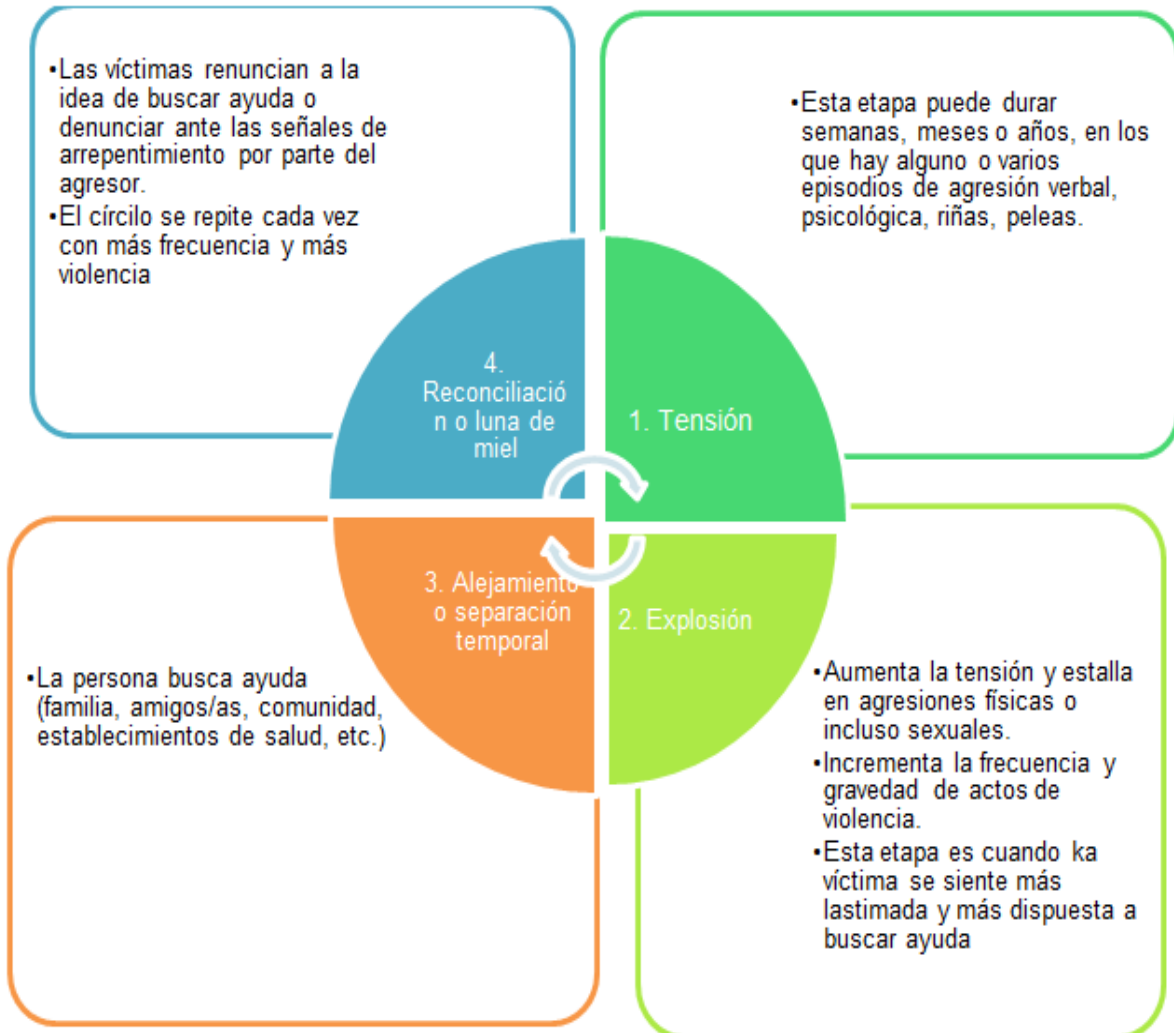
•Las víctimas renuncian a la idea de buscar ayuda o denunciar ante las señales de arrepentimiento por parte del agresor.
•El círculo se repite cada vez con más frecuencia y más violencia

•Esta etapa puede durar semanas, meses o años, en los que hay alguno o varios episodios de agresión verbal, psicológica, riñas, peleas.

4. Reconciliación o luna de miel

1. Tensión

3. Alejamiento o separación temporal

2. Explosión

•La persona busca ayuda (familia, amigos/as, comunidad, establecimientos de salud, etc.)

•Aumenta la tensión y estalla en agresiones físicas o incluso sexuales.
•Incrementa la frecuencia y gravedad de actos de violencia.
•Esta etapa es cuando ka víctima se siente más lastimada y más dispuesta a buscar ayuda